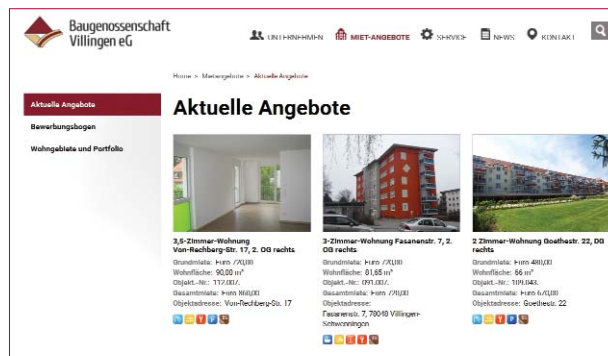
Baugenossenschaft Villingen eG

UNTERNEHMEN MIET-ANGEBOTE SERVICE NEWS KONTAKT

Home > Mietangebote > Aktuelle Angebote

Aktuelle Angebote
Bewerbungsbogen
Wohngebiete und Portfolio

Aktuelle Angebote

3,5-Zimmer-Wohnung Von-Rechberg-Str. 17, 2. OG rechts
Grundmiete: Euro 720,00
Wohnfläche: 90,00 m²
Objekt.-Nr.: 112.007.
Gesamtmiete: Euro 900,00
Objektadresse: Von-Rechberg-Str. 17

3-Zimmer-Wohnung Fasanenstr. 7, 2. OG rechts
Grundmiete: Euro 570,00
Wohnfläche: 81,65 m²
Objekt.-Nr.: 091.007.
Gesamtmiete: Euro 770,00
Objektadresse:
Fasanenstr. 7, 78048 Villingen-Schwenningen

2 Zimmer-Wohnung Goethestr. 22, OG rechts
Grundmiete: Euro 480,00
Wohnfläche: 66 m²
Objekt.-Nr.: 109.043.
Gesamtmiete: Euro 670,00
Objektadresse: Goethestr. 22